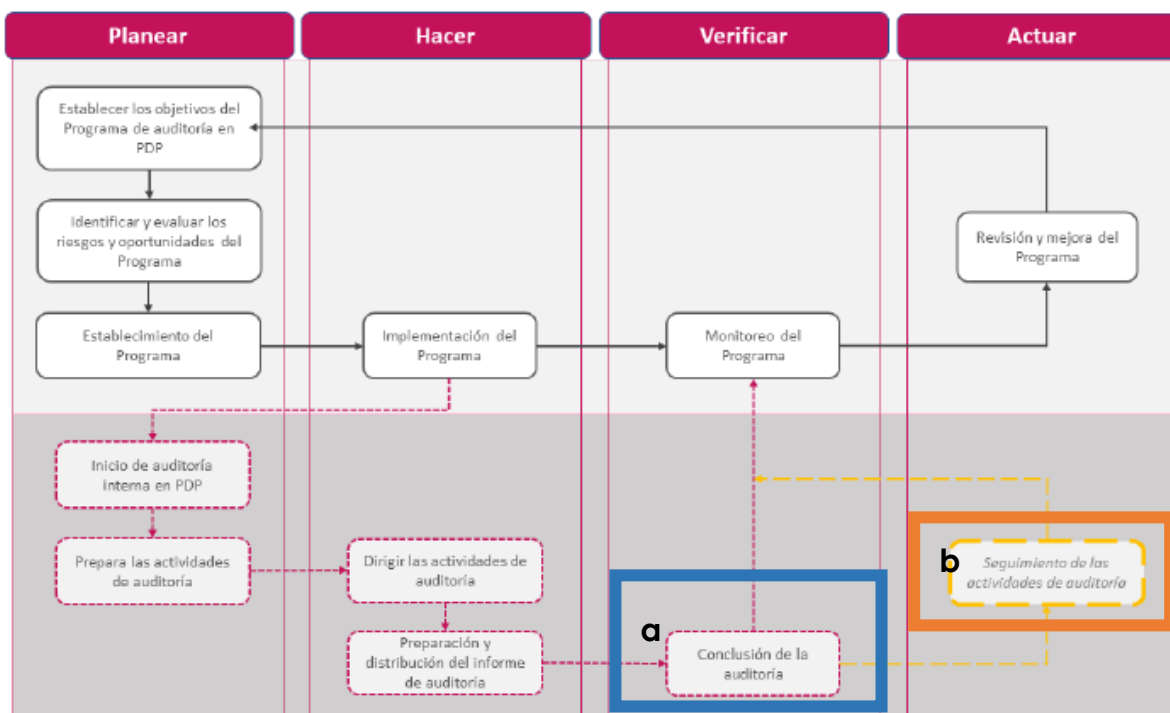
Planear

Hacer

Verificar

Actuar

Establecer los objetivos del Programa de auditoría en PDP

Identificar y evaluar los riesgos y oportunidades del Programa

Establecimiento del Programa

Implementación del Programa

Monitoreo del Programa

Revisión y mejora del Programa

Inicio de auditoría interna en PDP

Prepara las actividades de auditoría

Dirigir las actividades de auditoría

Preparación y distribución del informe de auditoría

a

Conclusión de la auditoría

b

Seguimiento de las actividades de auditoría